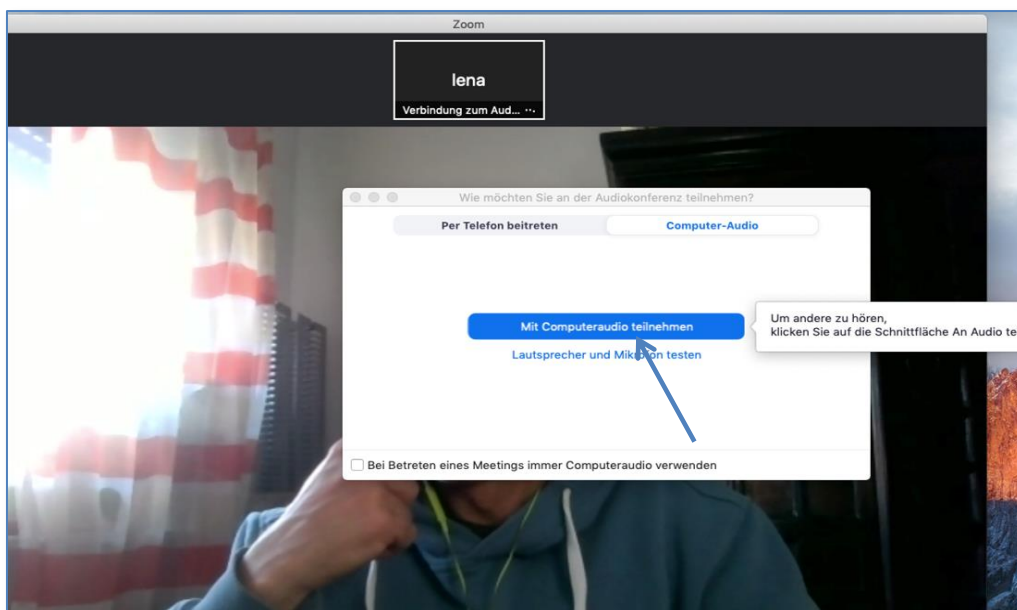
Zoom

lena

Verbindung zum Aud... ···

Wie möchten Sie an der Audiokonferenz teilnehmen?

Per Telefon beitreten

Computer-Audio

Mit Computeraudio teilnehmen

Lautsprecher und Mik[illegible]on testen

Um andere zu hören,
klicken Sie auf die Schnittfläche An Audio te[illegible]

Bei Betreten eines Meetings immer Computeraudio verwenden